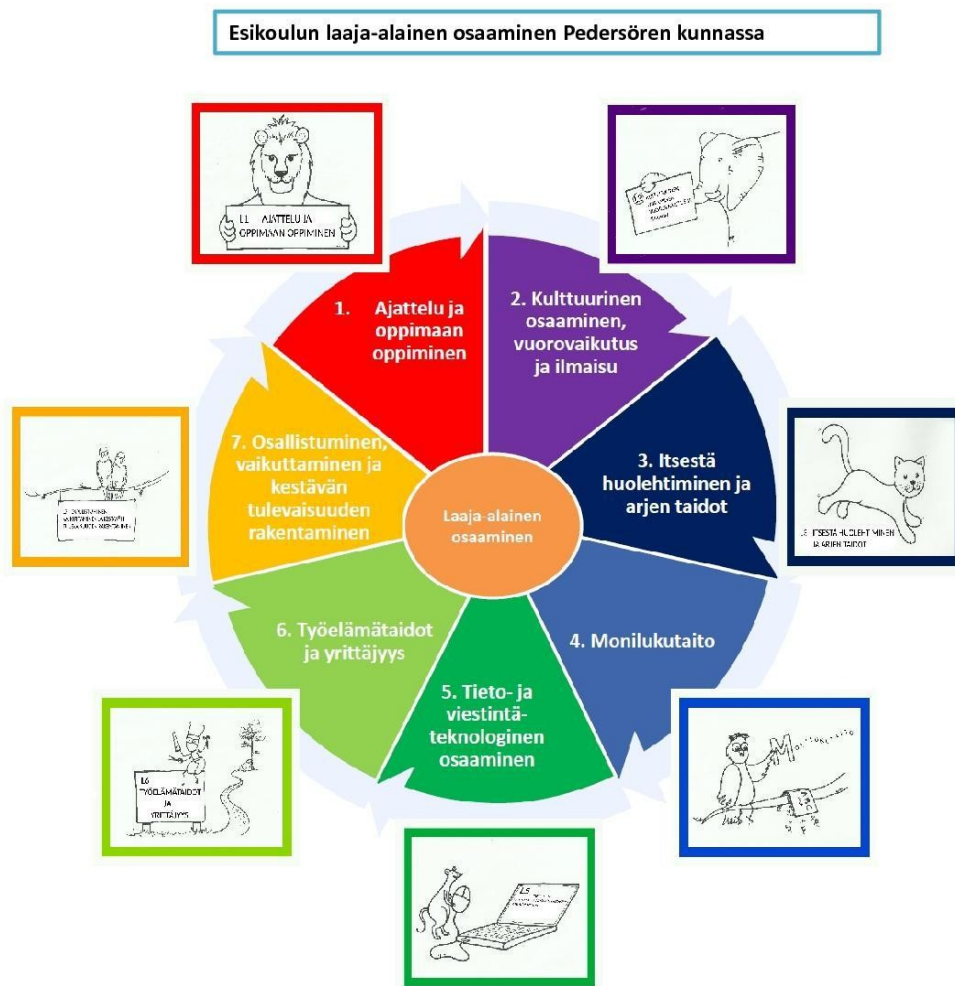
Esikoulun laaja-alainen osaaminen Pedersören kunnassa

L1 AJATTELU JA OPPIMAAN OPPIMINEN

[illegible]

1. Ajattelu ja oppimaan oppiminen

2. Kulttuurinen osaaminen, vuorovaikutus ja ilmaisu

3. Itsestä huolehtiminen ja arjen taidot

L3 ITSESTÄ HUOLEHTIMINEN JA ARJEN TAIDOT

7. Osallistuminen, vaikuttaminen ja kestävän tulevaisuuden rakentaminen

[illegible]

Laaja-alainen osaaminen

6. Työelämätaidot ja yrittäjyys

4. Monilukutaito

5. Tieto- ja viestintäteknologinen osaaminen

L6 TYÖELÄMÄTAIDOT JA YRITTÄJYYS

MONILUKUTAITO

L5 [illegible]